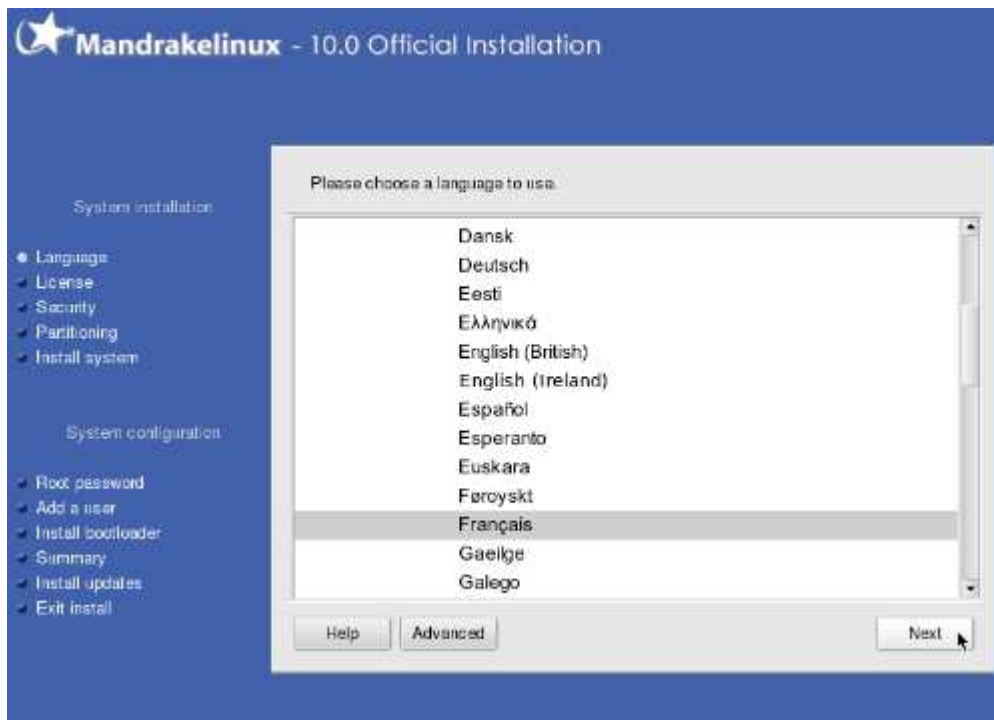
Mandrakelinux - 10.0 Official Installation

System installation

Language
License
Security
Partitioning
Install system

System configuration

Root password
Add a user
Install bootloader
Summary
Install updates
Exit install

Please choose a language to use.

Dansk
Deutsch
Eesti
Ελληνικά
English (British)
English (Ireland)
Español
Esperanto
Euskara
Føroyskt
Français
Gaeilge
Galego

Help
Advanced
Next